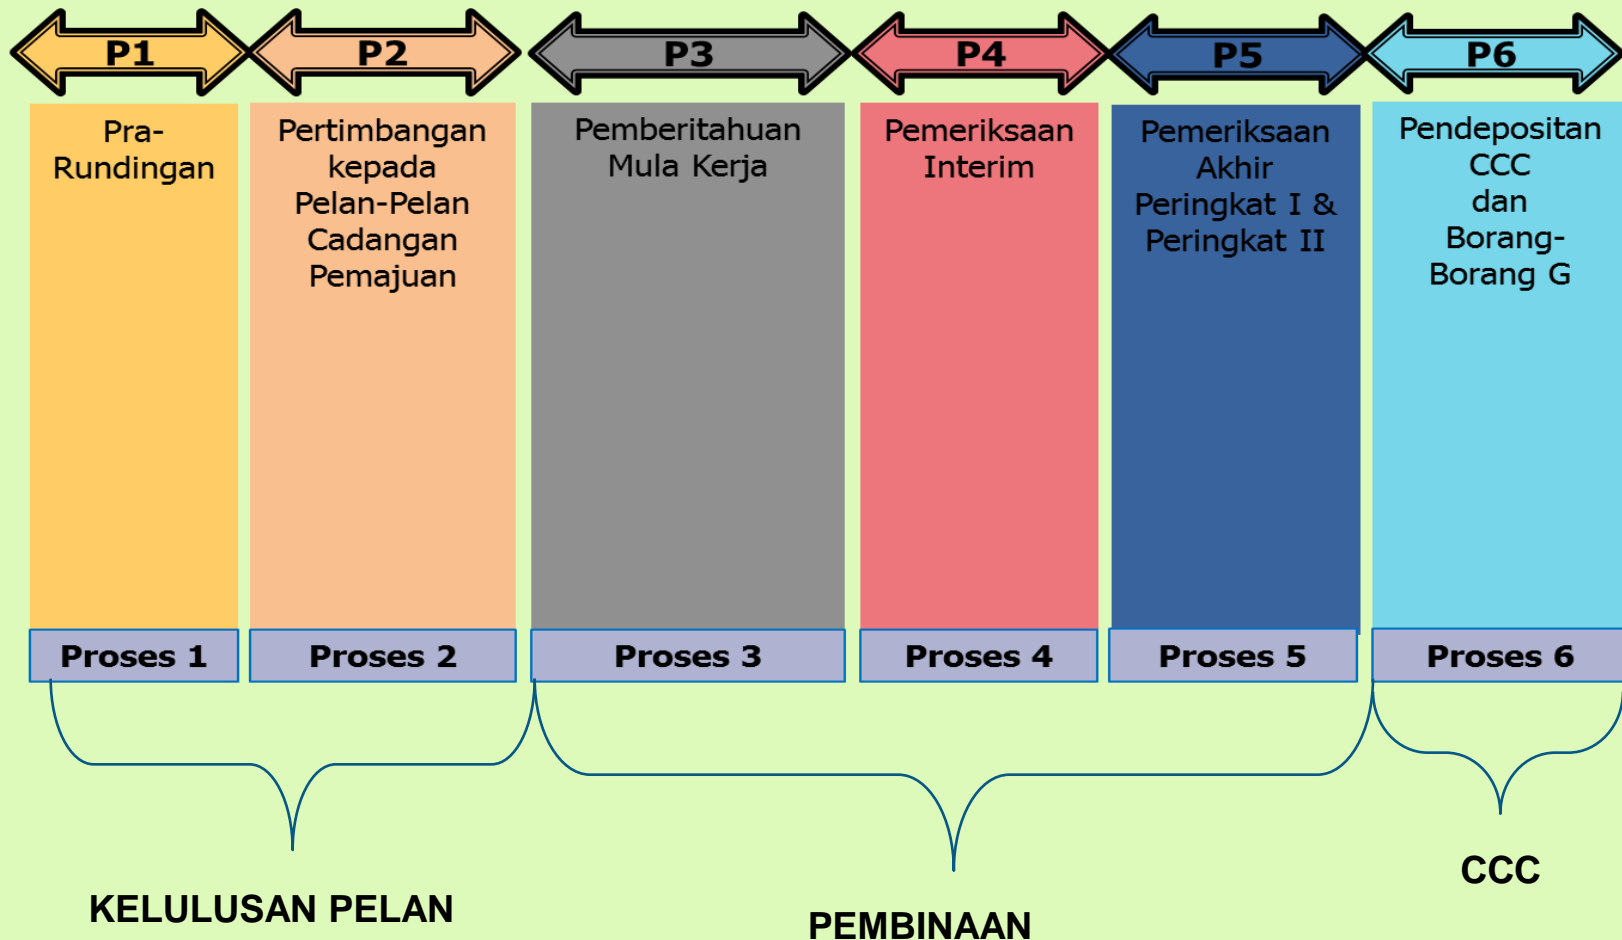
P1

Pra-Rundingan

Proses 1

P2

Pertimbangan kepada Pelan-Pelan Cadangan Pemajuan

Proses 2

P3

Pemberitahuan Mula Kerja

Proses 3

P4

Pemeriksaan Interim

Proses 4

P5

Pemeriksaan Akhir Peringkat I & Peringkat II

Proses 5

P6

Pendepositan CCC dan Borang-Borang G

Proses 6

KELULUSAN PELAN

PEMBINAAN

CCC